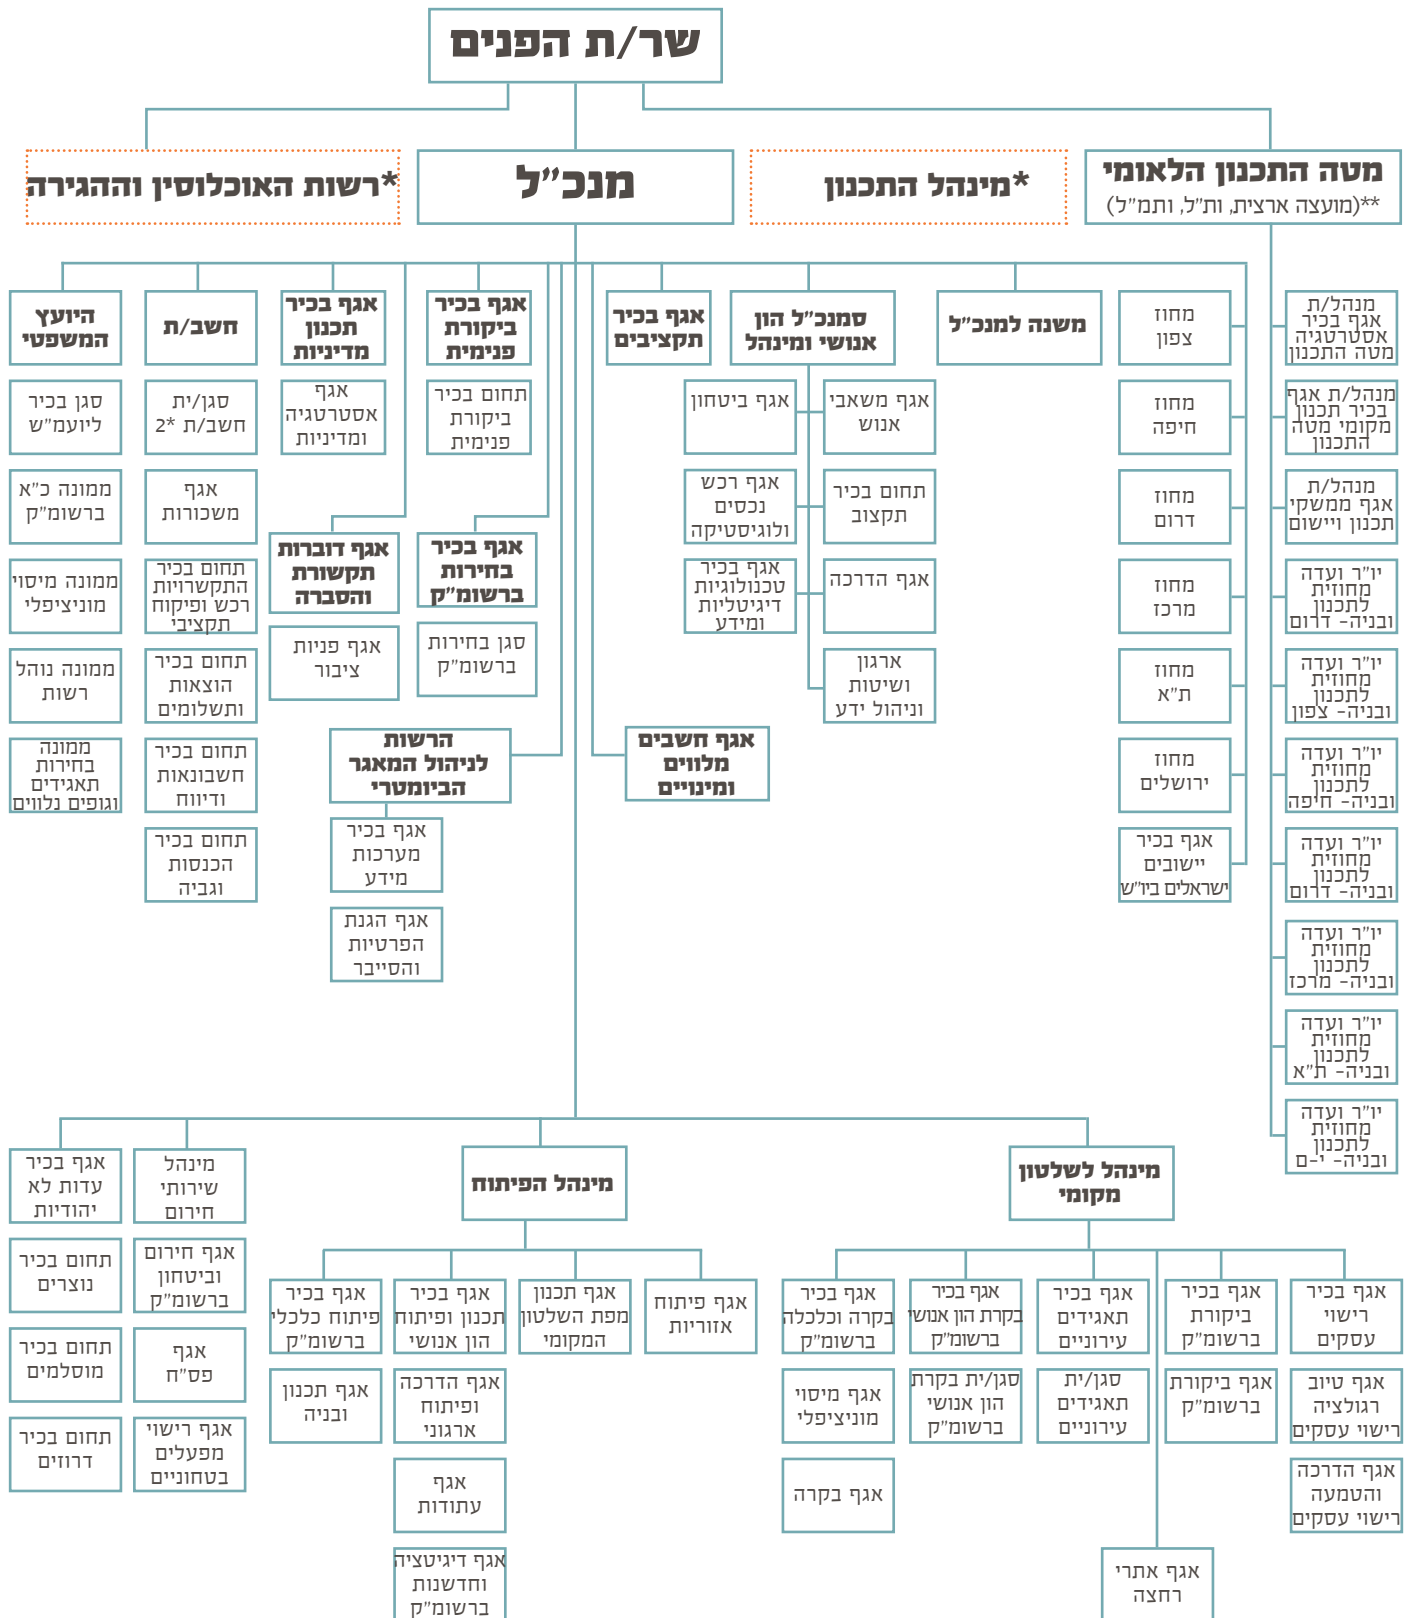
שר/ת הפנים

*רשות האוכלוסין וההגירה

מנכ"ל

*מינהל התכנון

מטה התכנון הלאומי
**(מועצה ארצית, ות"ל, ותמ"ל)

היועץ המשפטי
סגן בכיר ליועמ"ש
ממונה כ"א ברשומ"ק
ממונה מיסוי מוניציפלי
ממונה נוהל רשות
ממונה בחירות תאגידים וגופים נלווים

חשב/ת
סגן/ית חשב/ת 2*
אגף משכורות
תחום בכיר התקשרויות רכש ופיקוח תקציבי
תחום בכיר הוצאות ותשלומים
תחום בכיר חשבונאות ודיווח
תחום בכיר הכנסות וגביה

אגף בכיר תכנון מדיניות
אגף אסטרטגיה ומדיניות

אגף בכיר ביקורת פנימית
תחום בכיר ביקורת פנימית

אגף דוברות תקשורת והסברה
אגף פניות ציבור

אגף בכיר בחירות ברשומ"ק
סגן בחירות ברשומ"ק

הרשות לניהול המאגר הביומטרי
אגף בכיר מערכות מידע
אגף הגנת הפרטיות והסייבר

אגף בכיר תקציבים

אגף חשבים מלווים ומינויים

סמנכ"ל הון אנושי ומינהל
אגף ביטחון
אגף משאבי אנוש
אגף רכש נכסים ולוגיסטיקה
תחום בכיר תקצוב
אגף בכיר טכנולוגיות דיגיטליות ומידע
אגף הדרכה
ארגון ושיטות וניהול ידע

משנה למנכ"ל

מחוז צפון
מחוז חיפה
מחוז דרום
מחוז מרכז
מחוז ת"א
מחוז ירושלים
אגף בכיר יישובים ישראלים ביו"ש

מנהל/ת אגף בכיר אסטרטגיה מטה התכנון
מנהל/ת אגף בכיר תכנון מקומי מטה התכנון
מנהל/ת אגף ממשקי תכנון ויישום
יו"ר ועדה מחוזית לתכנון ובניה- דרום
יו"ר ועדה מחוזית לתכנון ובניה- צפון
יו"ר ועדה מחוזית לתכנון ובניה- חיפה
יו"ר ועדה מחוזית לתכנון ובניה- דרום
יו"ר ועדה מחוזית לתכנון ובניה- מרכז
יו"ר ועדה מחוזית לתכנון ובניה- ת"א
יו"ר ועדה מחוזית לתכנון ובניה- י-ם

אגף בכיר עדות לא יהודיות
תחום בכיר נוצרים
תחום בכיר מוסלמים
תחום בכיר דרוזים

מינהל שירותי חירום
אגף חירום וביטחון ברשומ"ק
אגף פס"ח
אגף רישוי מפעלים בטחוניים

מינהל הפיתוח
אגף בכיר פיתוח כלכלי ברשומ"ק
אגף תכנון ובניה
אגף בכיר תכנון ופיתוח הון אנושי
אגף הדרכה ופיתוח ארגוני
אגף עתודות
אגף דיגיטציה וחדשנות ברשומ"ק
אגף תכנון מפת השלטון המקומי
אגף פיתוח אזוריות

מינהל לשלטון מקומי
אגף בכיר בקרה וכלכלה ברשומ"ק
אגף מיסוי מוניציפלי
אגף בקרה
אגף בכיר בקרת הון אנושי ברשומ"ק
סגן/ית בקרת הון אנושי ברשומ"ק
אגף בכיר תאגידים עירוניים
סגן/ית תאגידים עירוניים
אגף בכיר ביקורת ברשומ"ק
אגף ביקורת ברשומ"ק
אגף בכיר רישוי עסקים
אגף טיוב רגולציה רישוי עסקים
אגף הדרכה והטמעה רישוי עסקים
אגף אתרי רחצה